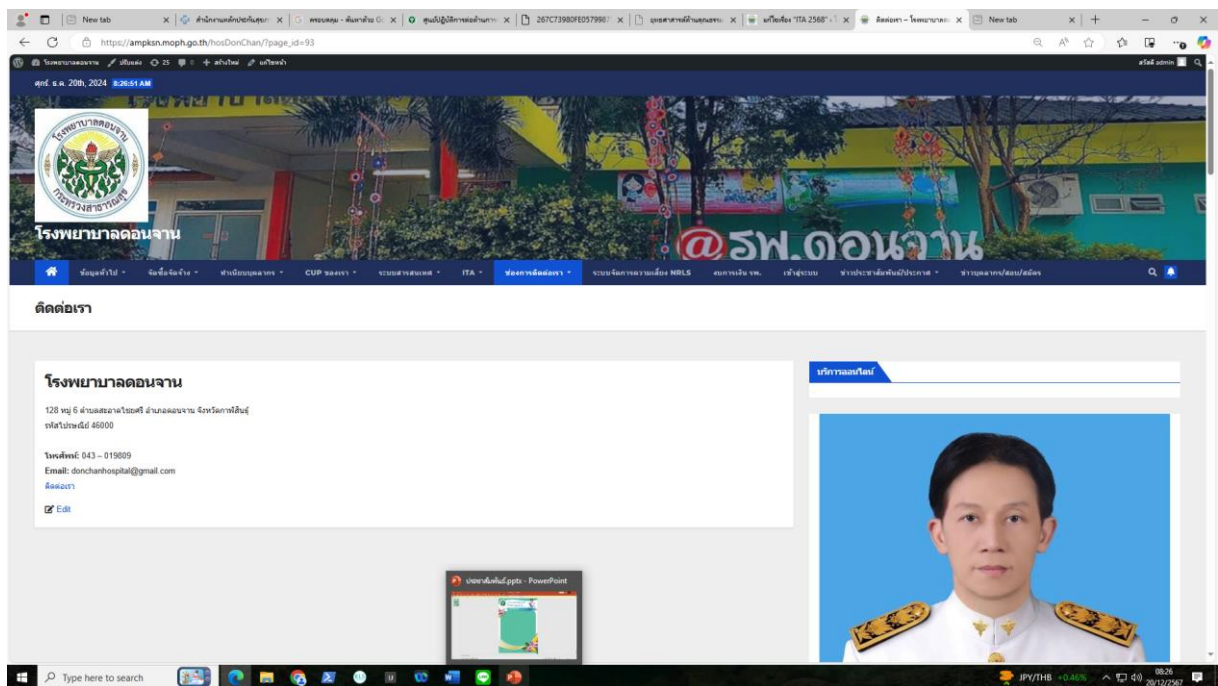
New tab
สำนักงานหลักประกันสุขภา
พจนานุกรม - ค้นหาด้วย G
ศูนย์ปฏิบัติการต่อต้านการ
267C73980FE0579987
บุคลากรสายสนับสนุน
แก้ไขเรื่อง "ITA 2568"
ติดต่อเรา – โรงพยาบาล
New tab

https://ampksn.moph.go.th/hosDonChan/?page_id=93

โรงพยาบาลดอนจาน ปรับแต่ง 25 0 สร้างใหม่ แก้ไขหน้า
สวัสดี admin

ศุกร์. ธ.ค. 20th, 2024 8:26:51 AM

โรงพยาบาลดอนจาน
กระทรวงสาธารณสุข

โรงพยาบาลดอนจาน

@รพ.ดอนจาน

ข้อมูลทั่วไป
จัดซื้อจัดจ้าง
ทำเนียบบุคลากร
CUP ของเรา
ระบบสารสนเทศ
ITA
ช่องทางติดต่อเรา
ระบบจัดการความเสี่ยง NRLS
งบการเงิน รพ.
เข้าสู่ระบบ
ข่าวประชาสัมพันธ์/ประกาศ
ข่าวบุคลากร/สอบ/สมัคร

ติดต่อเรา

โรงพยาบาลดอนจาน

128 หมู่ 6 ตำบลสะอาดไชยศรี อำเภอดอนจาน จังหวัดกาฬสินธุ์
รหัสไปรษณีย์ 46000

โทรศัพท์: 043 – 019809
Email: donchanhospital@gmail.com
ติดต่อเรา

Edit

บริการออนไลน์

ประชาสัมพันธ์.pptx - PowerPoint

Type here to search

JPY/THB +0.46%
08:26
20/12/2567